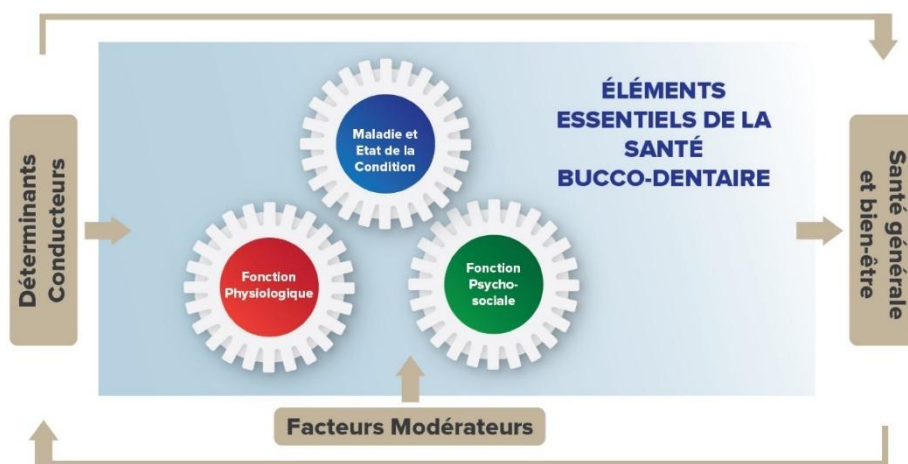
Déterminants Conducteurs

Maladie et Etat de la Condition

ÉLÉMENTS ESSENTIELS DE LA SANTÉ BUCCO-DENTAIRE

Fonction Physiologique

Fonction Psycho-sociale

Santé générale et bien-être

Facteurs Modérateurs